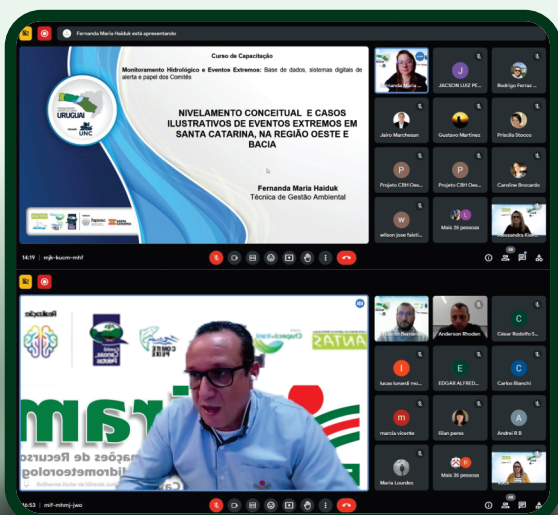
Fernanda Maria Haiduk está apresentando

Curso de Capacitação

Monitoramento Hidrológico e Eventos Extremos: Base de dados, sistemas digitais de alerta e papel dos Comitês

URUGUAI

UNC

NIVELAMENTO CONCEITUAL E CASOS ILUSTRATIVOS DE EVENTOS EXTREMOS EM SANTA CATARINA, NA REGIÃO OESTE E BACIA

Fernanda Maria Haiduk
Técnica de Gestão Ambiental

Fernanda Maria...
J
JACSON LUIZ PE...
Rodrigo Ferraz ...
Jairo Marchesan
Gustavo Martinez
Priscila Stocco
P
Projeto CBH Oes...
P
Projeto CBH Oes...
Caroline Brocardo
W
wilson jose faistr...
Mais 35 pessoas
Alessandra Kuh...

14:19 | mjk-kucm-mhf

Realização
ANTAS
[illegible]
ações de Recurs
idrometeorolog

Mauro Kumm
Anderson Rhoden
C
César Rodolfo E...
I
lucas lonardi mu...
E
EDGAR ALFRED...
C
Carlos Bianchi
M
marcia vicente
lilian peres
A
Andrei R B
Maria Lourdes
Mais 36 pessoas

16:53 | mif-mhmj-jwo